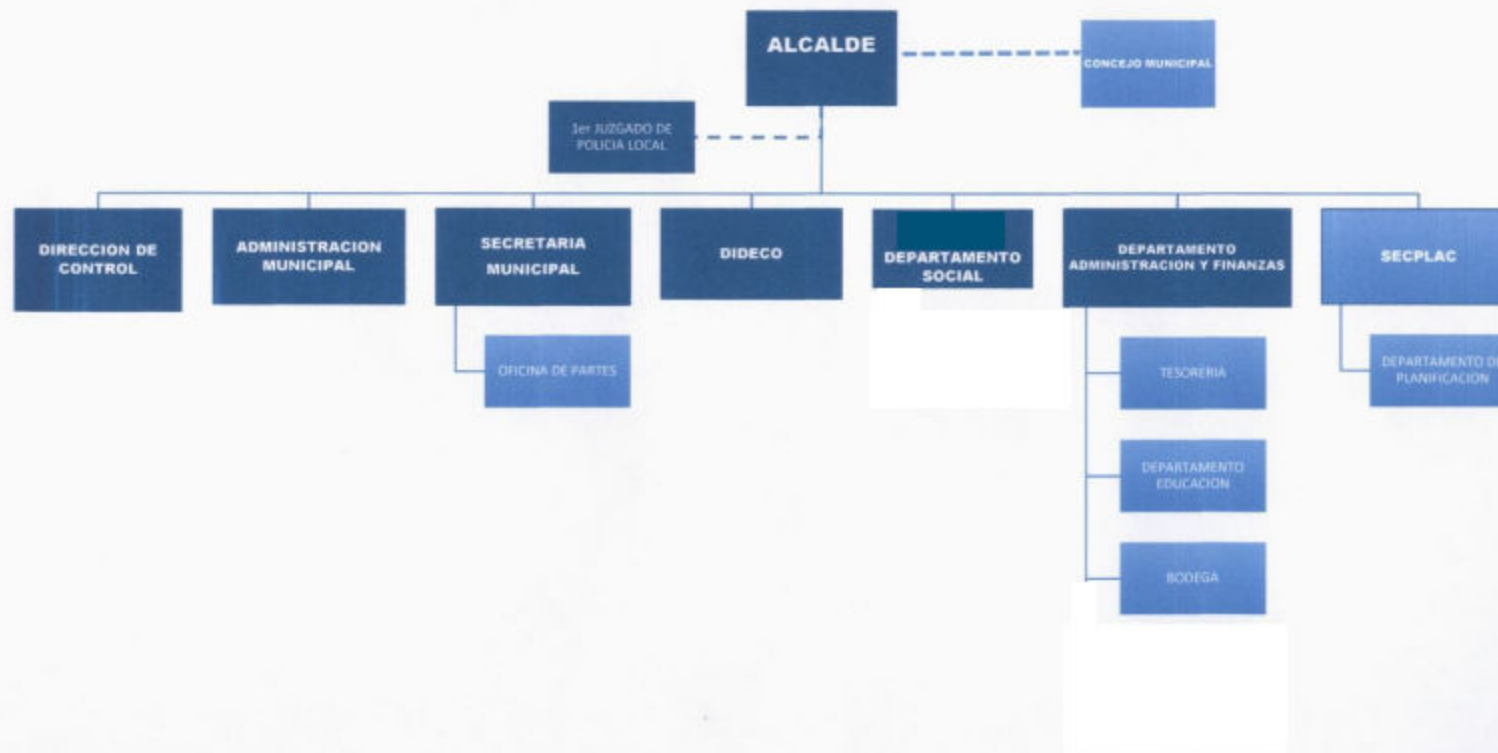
ALCALDE

CONCEJO MUNICIPAL

1er JUZGADO DE POLICIA LOCAL

DIRECCION DE CONTROL

ADMINISTRACION MUNICIPAL

SECRETARIA MUNICIPAL

OFICINA DE PARTES

DIDECO

DEPARTAMENTO SOCIAL

DEPARTAMENTO ADMINISTRACION Y FINANZAS

TESORERIA

DEPARTAMENTO EDUCACION

BODEGA

SECPLAC

DEPARTAMENTO D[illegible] PLANIFICACION